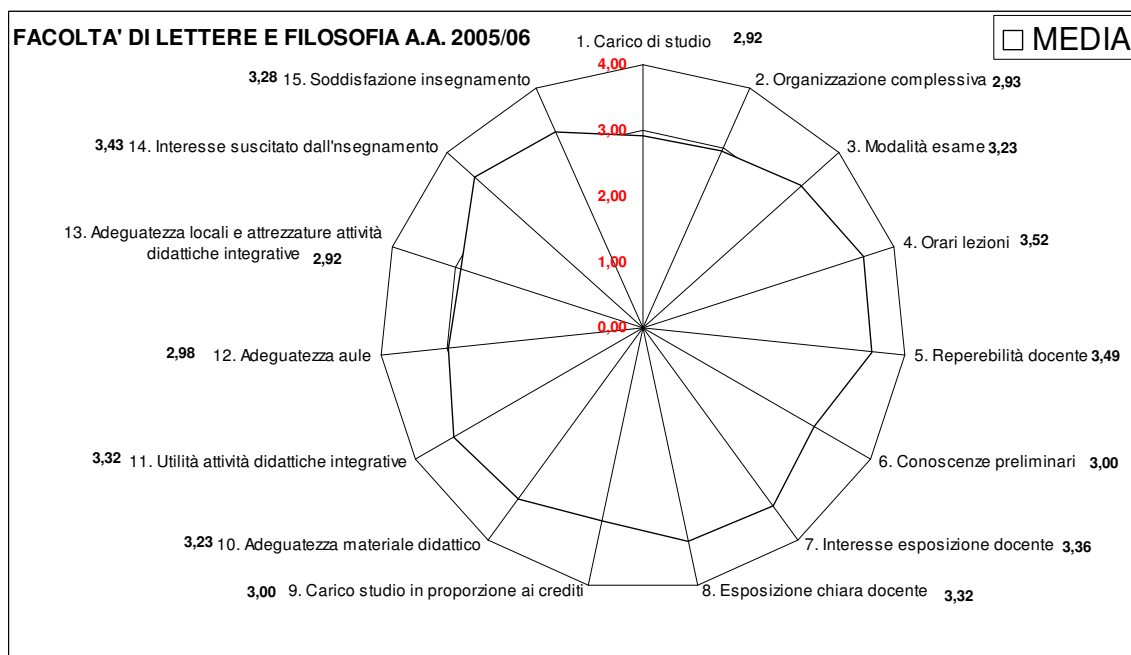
FACOLTA' DI LETTERE E FILOSOFIA A.A. 2005/06

□ MEDIA

1. Carico di studio 2,92

4,00
3,00
2,00
1,00
0,00

2. Organizzazione complessiva 2,93
3. Modalità esame 3,23
4. Orari lezioni 3,52
5. Reperebilità docente 3,49
6. Conoscenze preliminari 3,00
7. Interesse esposizione docente 3,36
8. Esposizione chiara docente 3,32
3,00 9. Carico studio in proporzione ai crediti
3,23 10. Adeguatezza materiale didattico
3,32 11. Utilità attività didattiche integrative
2,98 12. Adeguatezza aule
13. Adeguatezza locali e attrezzature attività didattiche integrative 2,92
3,43 14. Interesse suscitato dall'nsegnamento
3,28 15. Soddisfazione insegnamento